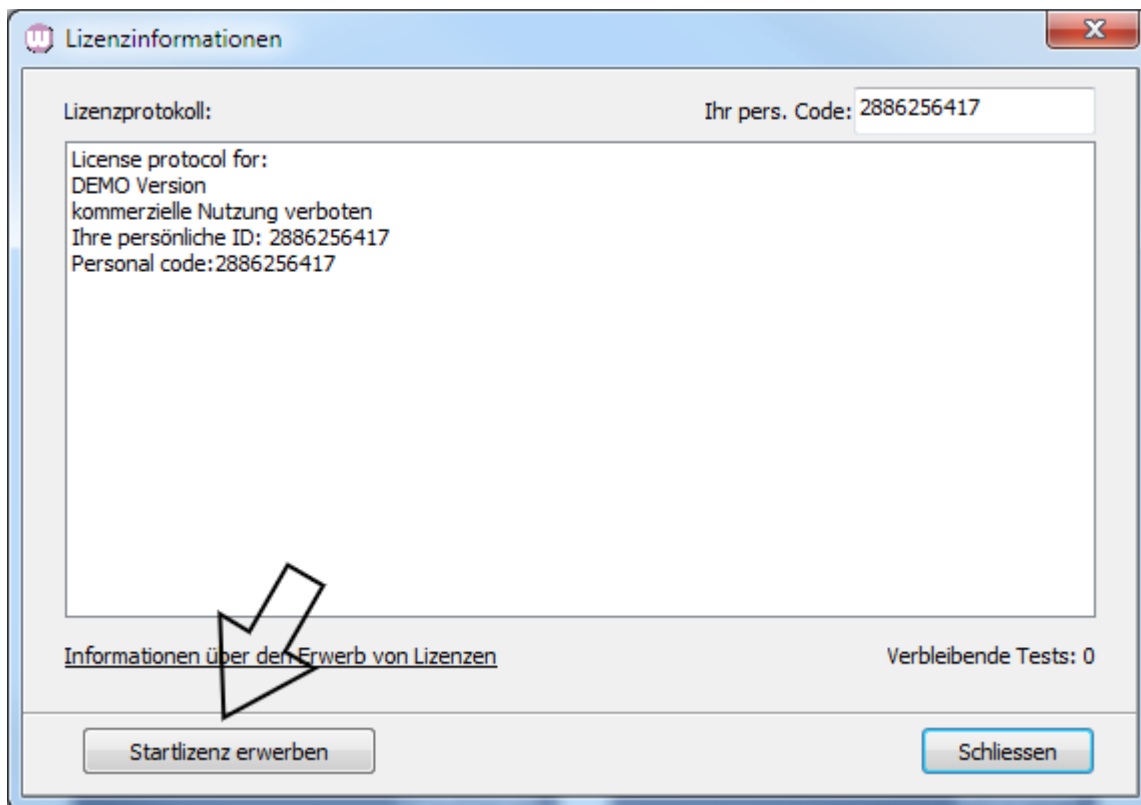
Lizenzinformationen

Lizenzprotokoll:

Ihr pers. Code: 2886256417

License protocol for:
DEMO Version
kommerzielle Nutzung verboten
Ihre persönliche ID: 2886256417
Personal code:2886256417

Informationen über den Erwerb von Lizenzen

Verbleibende Tests: 0

Startlizenz erwerben

Schliessen